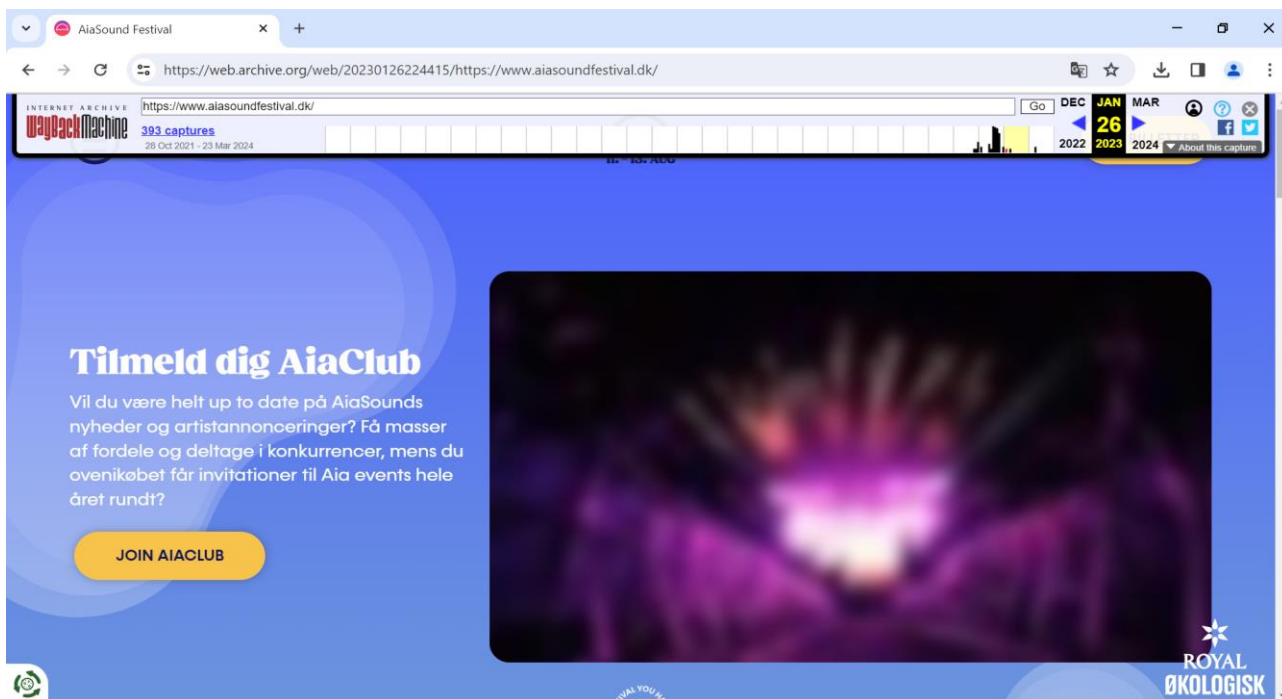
AiaSound Festival

https://web.archive.org/web/20230126224415/https://www.aiasoundfestival.dk/

INTERNET ARCHIVE
WaybackMachine
https://www.aiasoundfestival.dk/
Go
393 captures
28 Oct 2021 - 23 Mar 2024
DEC JAN MAR
26
2022 2023 2024
About this capture

11. - 13. AUG

Tilmeld dig AiaClub

Vil du være helt up to date på AiaSounds nyheder og artistannonceringer? Få masser af fordele og deltage i konkurrencer, mens du ovenikøbet får invitationer til Aia events hele året rundt?

JOIN AIACLUB

ROYAL
ØKOLOGISK